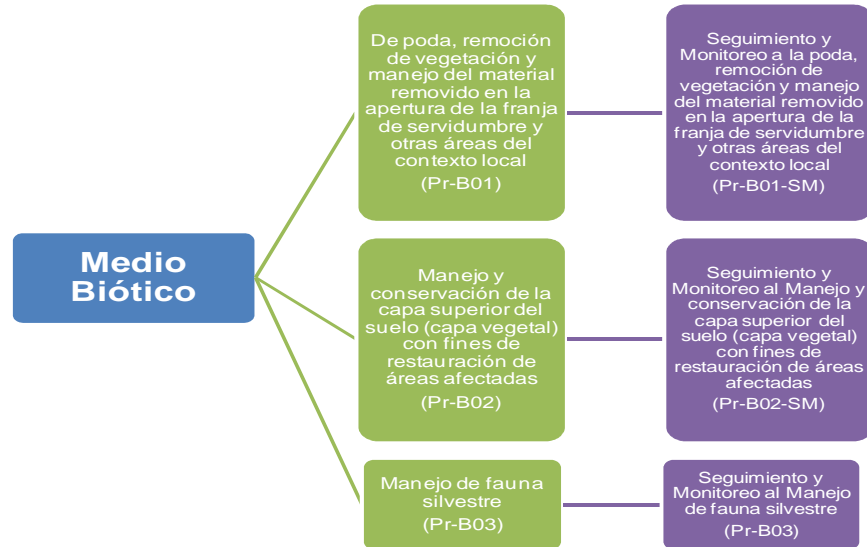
Medio Biótico

De poda, remoción de vegetación y manejo del material removido en la apertura de la franja de servidumbre y otras áreas del contexto local
(Pr-B01)

Seguimiento y Monitoreo a la poda, remoción de vegetación y manejo del material removido en la apertura de la franja de servidumbre y otras áreas del contexto local
(Pr-B01-SM)

Manejo y conservación de la capa superior del suelo (capa vegetal) con fines de restauración de áreas afectadas
(Pr-B02)

Seguimiento y Monitoreo al Manejo y conservación de la capa superior del suelo (capa vegetal) con fines de restauración de áreas afectadas
(Pr-B02-SM)

Manejo de fauna silvestre
(Pr-B03)

Seguimiento y Monitoreo al Manejo de fauna silvestre
(Pr-B03)